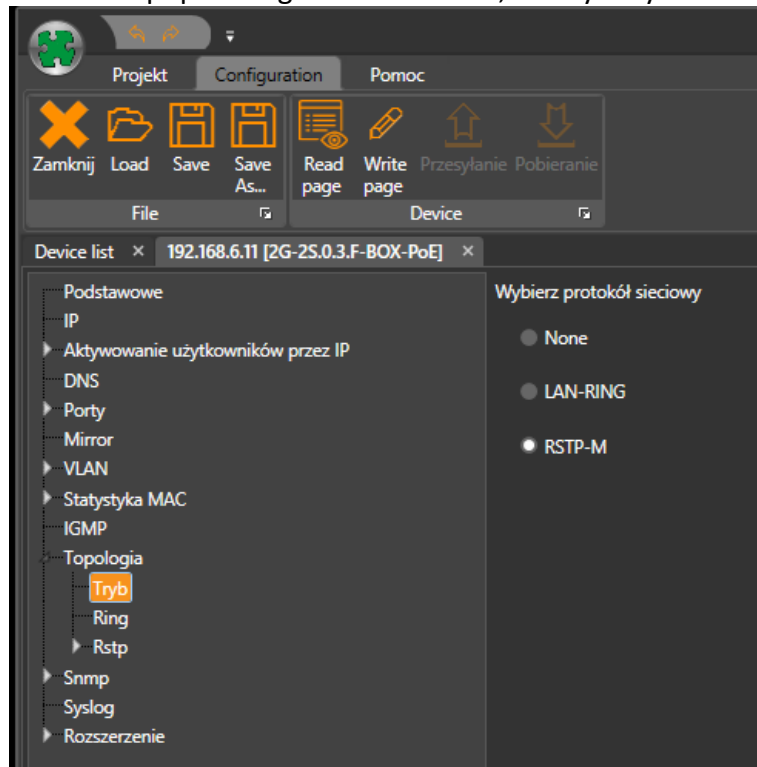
Projekt Configuration Pomoc

Zamknij Load Save Save As...
File

Read page Write page Przesyłanie Pobieranie
Device

Device list × 192.168.6.11 [2G-2S.0.3.F-BOX-PoE] ×

Podstawowe
IP
Aktywowanie użytkowników przez IP
DNS
Porty
Mirror
VLAN
Statystyka MAC
IGMP
Topologia
Tryb
Ring
Rstp
Snmp
Syslog
Rozszerzenie

Wybierz protokół sieciowy

None

LAN-RING

RSTP-M